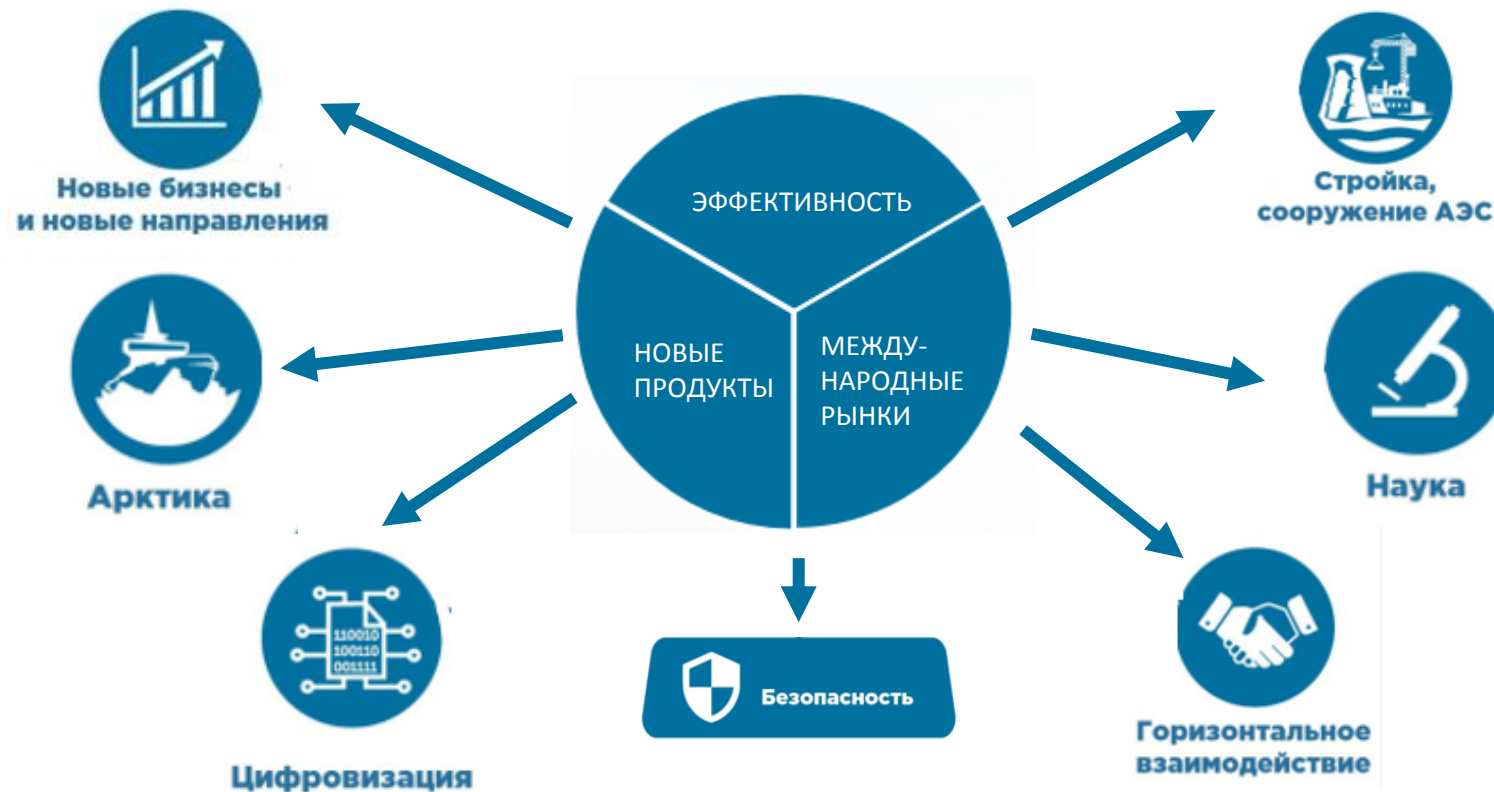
ЭФФЕКТИВНОСТЬ

НОВЫЕ ПРОДУКТЫ

МЕЖДУ-НАРОДНЫЕ РЫНКИ

Новые бизнесы и новые направления

Стройка, сооружение АЭС

Арктика

Наука

110010
100110
001111

Цифровизация

Безопасность

Горизонтальное взаимодействие